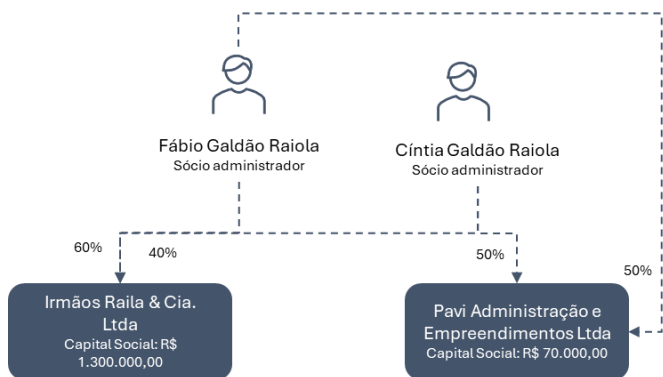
Fábio Galdão Raiola
Sócio administrador

Cíntia Galdão Raiola
Sócio administrador

60%

40%

50%

50%

Irmãos Raila & Cia. Ltda
Capital Social: R$ 1.300.000,00

Pavi Administração e Empreendimentos Ltda
Capital Social: R$ 70.000,00